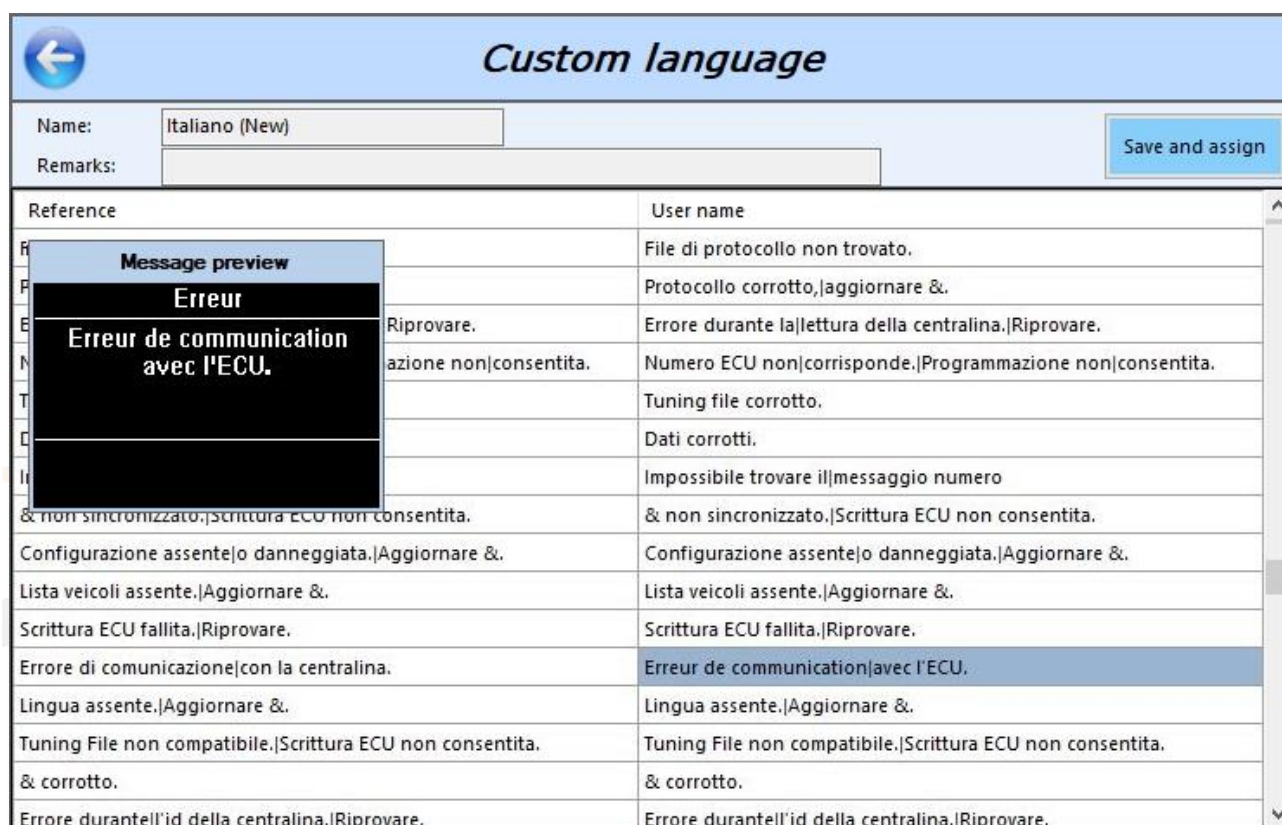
Custom language

Name: Italiano (New)

Remarks:

Save and assign

| Reference | User name |
|---|---|
| F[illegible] | File di protocollo non trovato. |
| P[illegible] | Protocollo corrotto,|aggiornare &. |
| E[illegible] Riprovare. | Errore durante la|lettura della centralina.|Riprovare. |
| N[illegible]azione non|consentita. | Numero ECU non|corrisponde.|Programmazione non|consentita. |
| T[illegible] | Tuning file corrotto. |
| D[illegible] | Dati corrotti. |
| I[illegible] | Impossibile trovare il|messaggio numero |
| & non sincronizzato.|Scrittura ECU non consentita. | & non sincronizzato.|Scrittura ECU non consentita. |
| Configurazione assente|o danneggiata.|Aggiornare &. | Configurazione assente|o danneggiata.|Aggiornare &. |
| Lista veicoli assente.|Aggiornare &. | Lista veicoli assente.|Aggiornare &. |
| Scrittura ECU fallita.|Riprovare. | Scrittura ECU fallita.|Riprovare. |
| Errore di comunicazione|con la centralina. | Erreur de communication|avec l'ECU. |
| Lingua assente.|Aggiornare &. | Lingua assente.|Aggiornare &. |
| Tuning File non compatibile.|Scrittura ECU non consentita. | Tuning File non compatibile.|Scrittura ECU non consentita. |
| & corrotto. | & corrotto. |
| Errore durante|l'id della centralina.|Riprovare. | Errore durante|l'id della centralina.|Riprovare. |

Message preview

Erreur

Erreur de communication avec l'ECU.